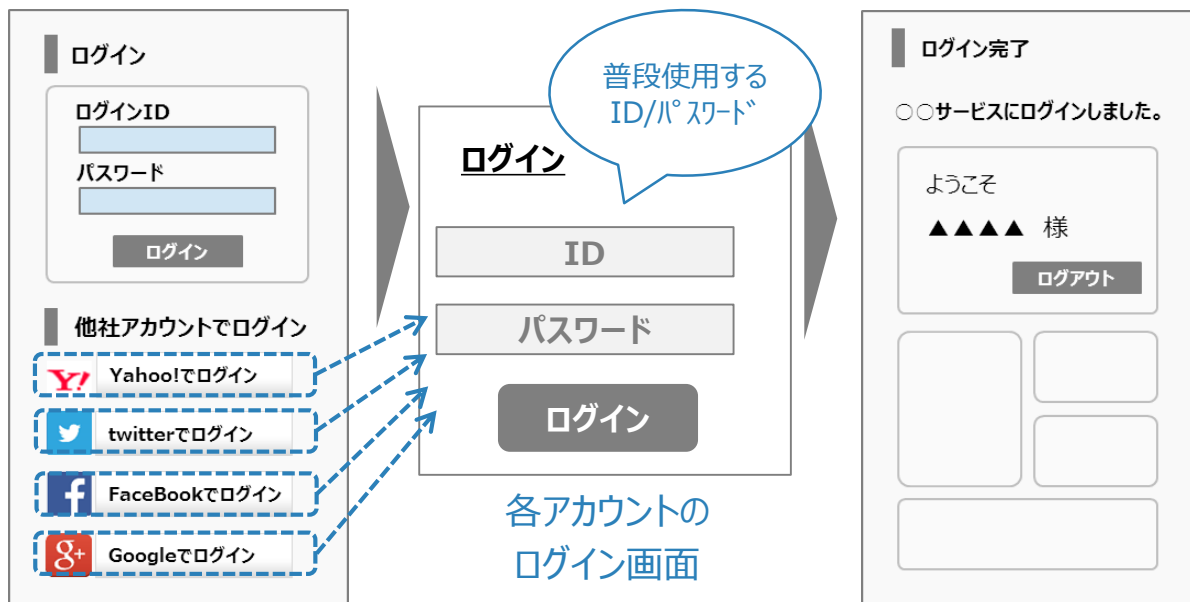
ログイン

ログインID

パスワード

ログイン

他社アカウントでログイン

Y! Yahoo!でログイン

twitterでログイン

f FaceBookでログイン

g+ Googleでログイン

普段使用する ID/パスワード

ログイン

ID

パスワード

ログイン

各アカウントの ログイン画面

ログイン完了

○○サービスにログインしました。

ようこそ

▲▲▲▲ 様

ログアウト